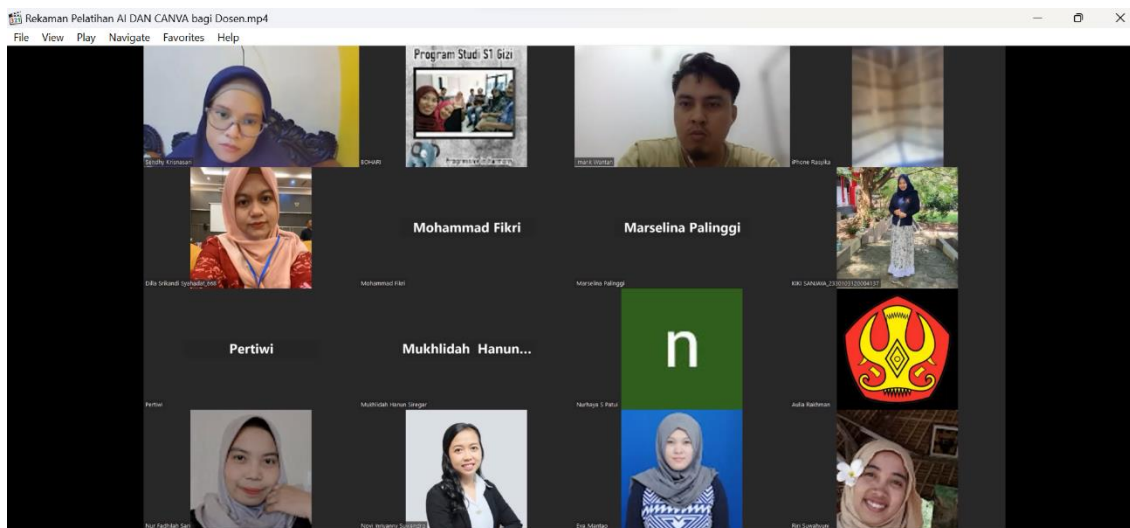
Rekaman Pelatihan AI DAN CANVA bagi Dosen.mp4

File View Play Navigate Favorites Help

Sandhy Krisnasari

BOHARI

Program Studi S1 Gizi

Hanif Wortal

iPhone Rasyika

Dilla Srikandi Syahadat_068

Mohammad Fikri

Mohammad Fikri

Marselina Palinggi

Marselina Palinggi

KIKI SANJAYA_2330101120004137

Pertiwi

Pertiwi

Mukhlidah Hanun...

Mukhlidah Hanun Siregar

n

Nurhaya S Patui

Aulia Rakhman

Nur Fadhilah Sari

Novi Jelyanny Susanto

Eva Mardiao

Riri Suryahyani